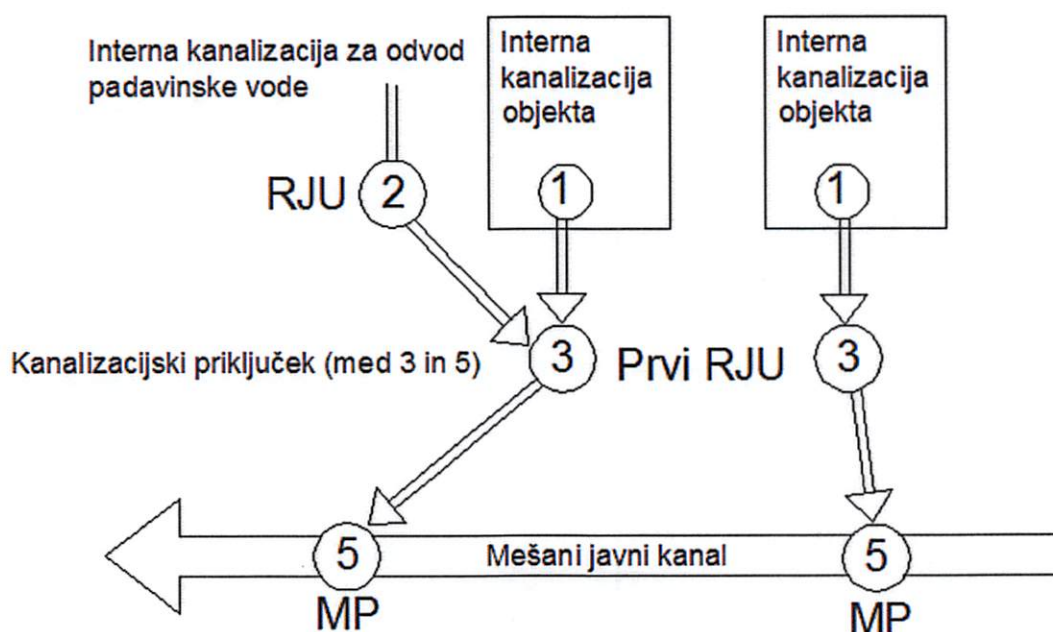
Interna kanalizacija za odvod padavinske vode

Interna kanalizacija objekta

Interna kanalizacija objekta

RJU 2

1

1

Kanalizacijski priključek (med 3 in 5)

3

Prvi RJU

3

5

Mešani javni kanal

5

MP

MP